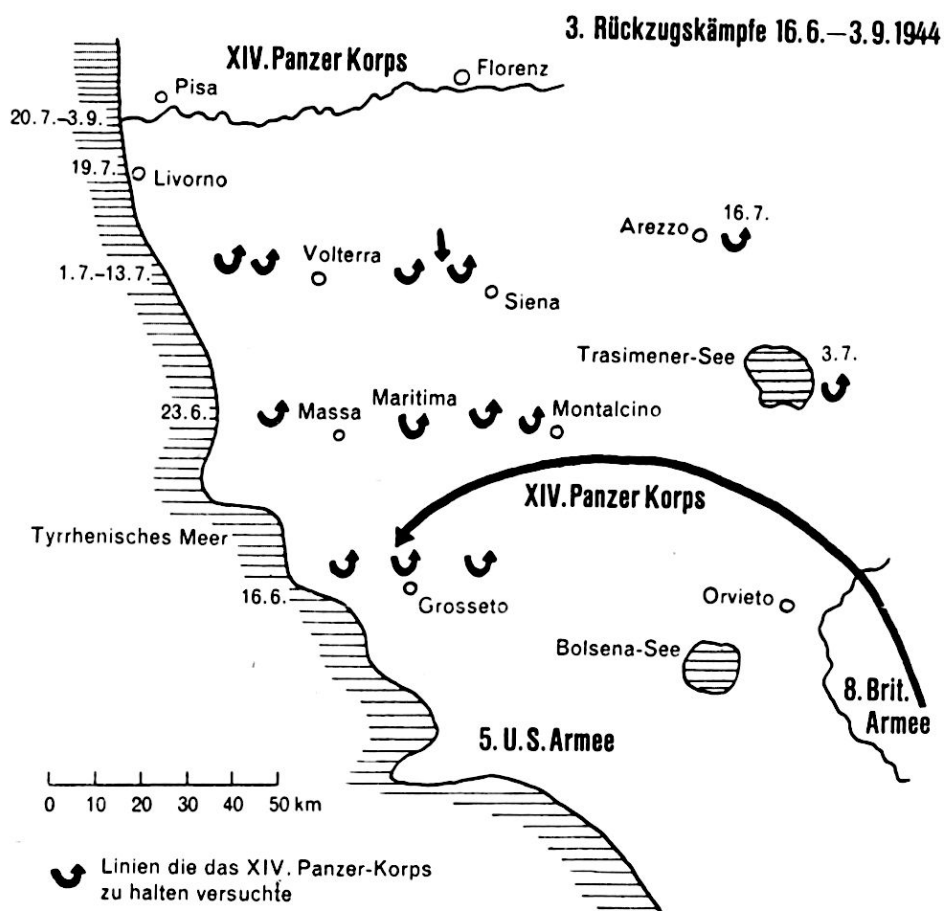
3. Rückzugskämpfe 16.6.–3.9.1944

XIV. Panzer Korps

Pisa

Florenz

20.7.–3.9.

19.7.

Livorno

Arezzo

16.7.

Volterra

1.7.–13.7.

Siena

Trasimener-See

3.7.

23.6.

Massa

Maritima

Montalcino

XIV. Panzer Korps

Tyrrhenisches Meer

16.6.

Grosseto

Orvieto

Bolsena-See

8. Brit. Armee

5. U.S. Armee

0 10 20 30 40 50 km

Linien die das XIV. Panzer-Korps zu halten versuchte